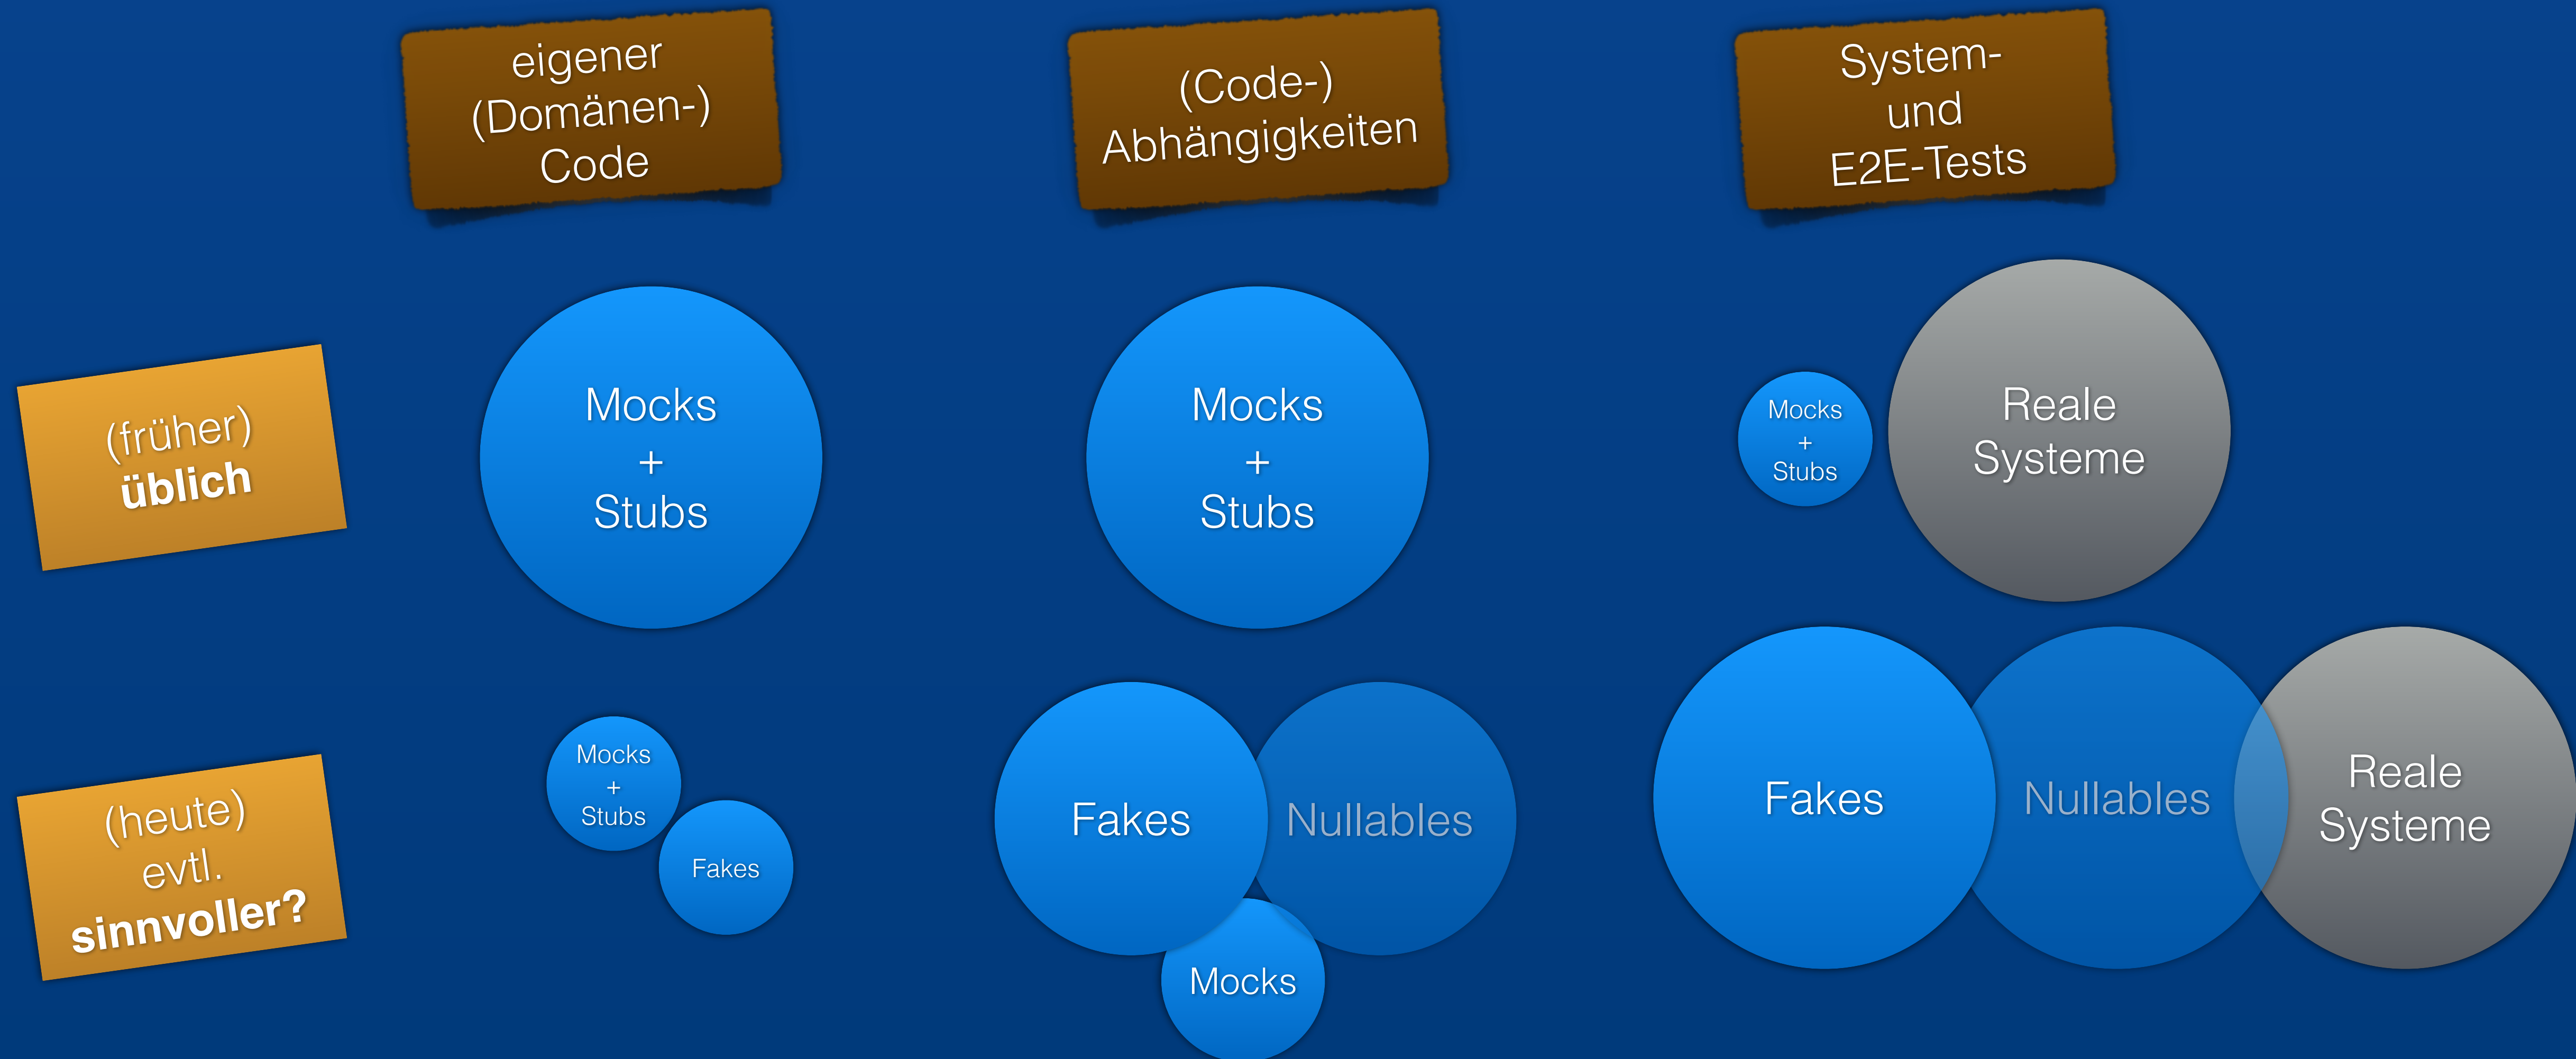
eigener (Domänen-) Code

(Code-) Abhängigkeiten

System- und E2E-Tests

(früher) **üblich**

Mocks + Stubs

Mocks + Stubs

Mocks + Stubs

Reale Systeme

(heute) evtl. **sinnvoller?**

Mocks + Stubs

Fakes

Fakes

Nullables

Mocks

Fakes

Nullables

Reale Systeme